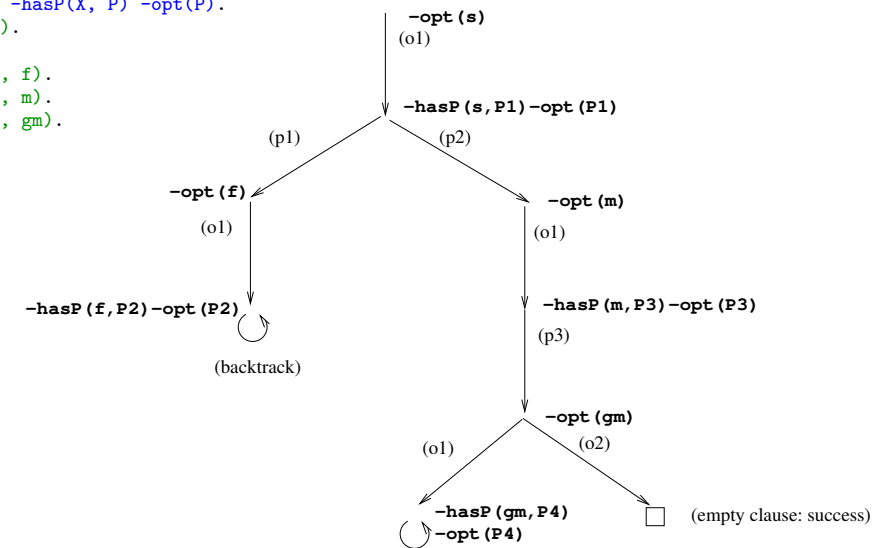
-hasP(X, P) -opt(P).
).

, f).
, m).
, gm).

-opt(s)
(o1)
-hasP(s,P1)-opt(P1)
(p1)
(p2)
-opt(f)
-opt(m)
(o1)
(o1)
-hasP(f,P2)-opt(P2)
-hasP(m,P3)-opt(P3)
(p3)
(backtrack)
-opt(gm)
(o1)
(o2)
-hasP(gm,P4)
-opt(P4)
(empty clause: success)